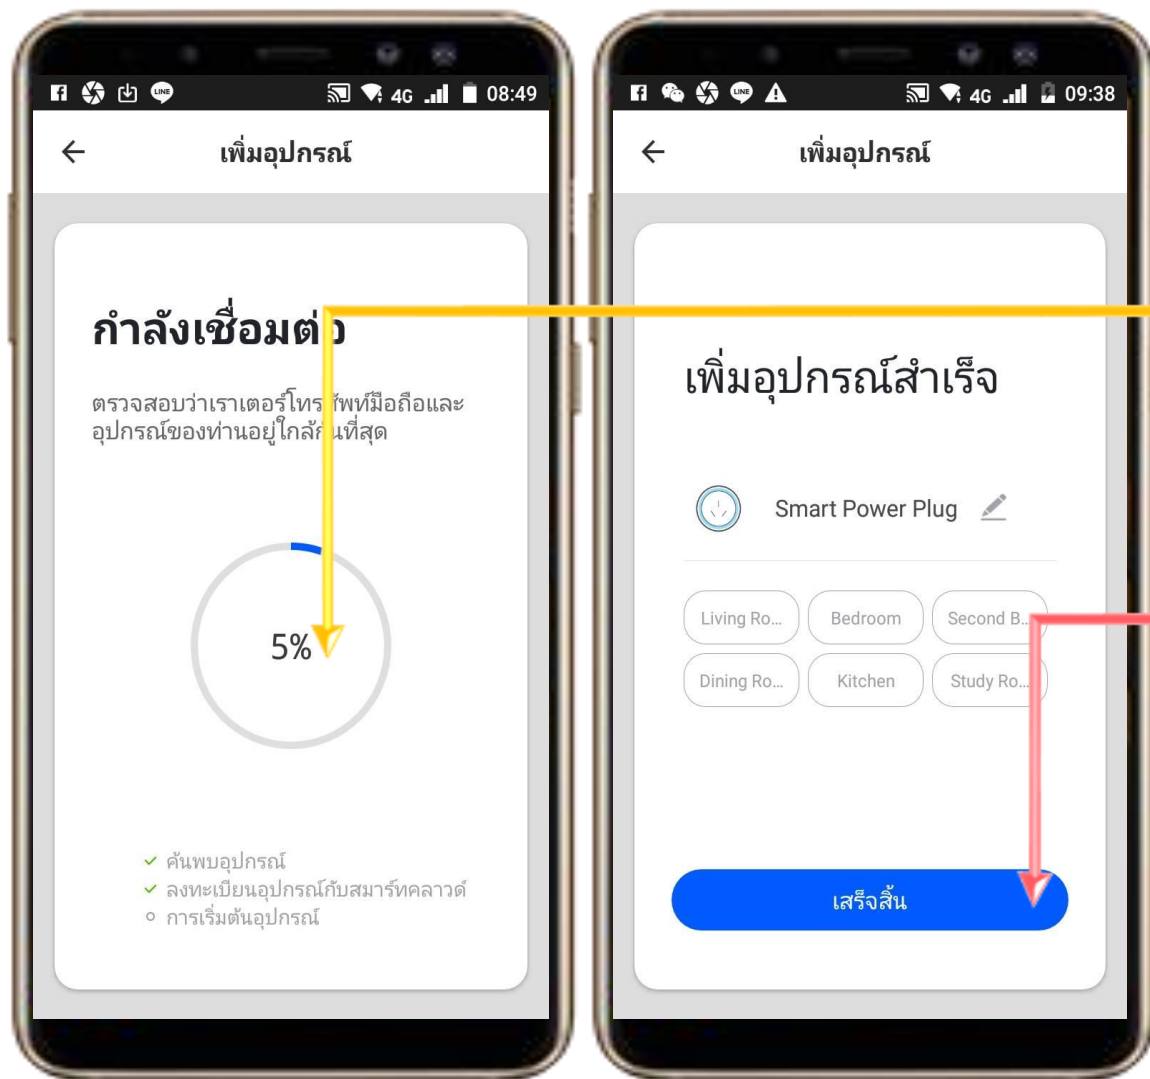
4G 08:49

←

เพิ่มอุปกรณ์

กำลังเชื่อมต่อ

ตรวจสอบว่าเราเตอร์โทรศัพท์มือถือและอุปกรณ์ของท่านอยู่ใกล้กันที่สุด

5%

✓ ค้นพบอุปกรณ์
✓ ลงทะเบียนอุปกรณ์กับสมาร์ทคลาวด์
○ การเริ่มต้นอุปกรณ์

4G 09:38

←

เพิ่มอุปกรณ์

เพิ่มอุปกรณ์สำเร็จ

Smart Power Plug

Living Ro...
Bedroom
Second B...
Dining Ro...
Kitchen
Study Ro...

เสร็จสิ้น